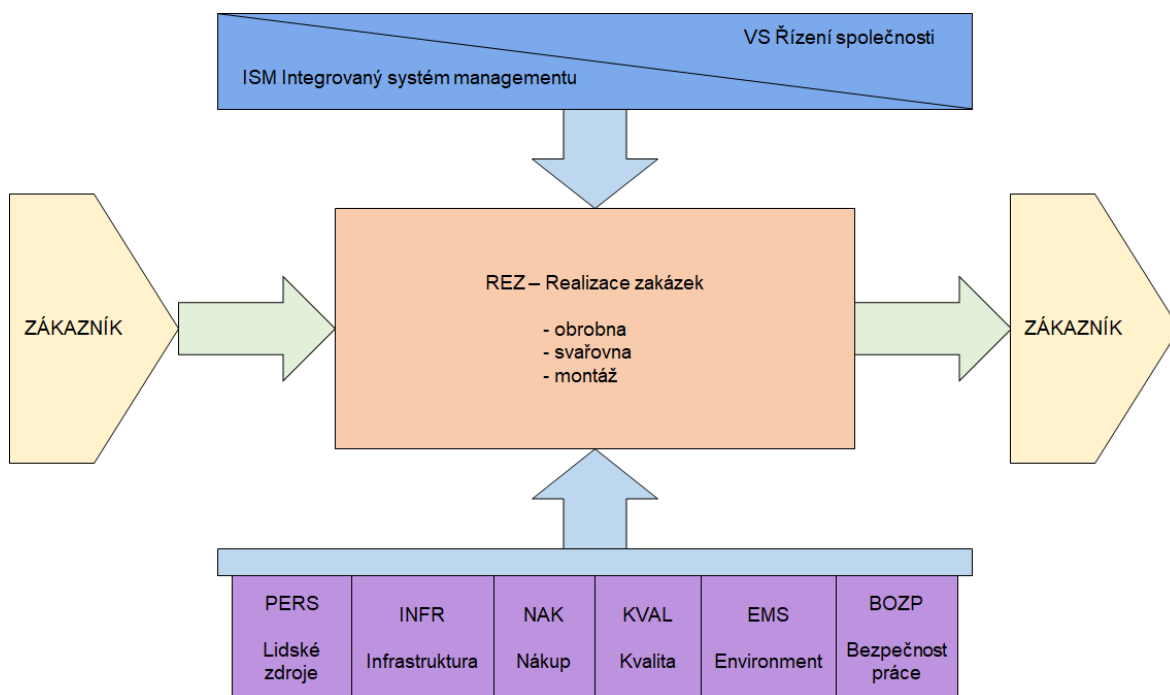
VS Řízení společnosti

ISM Integrovaný systém managementu

ZÁKAZNÍK

REZ – Realizace zakázek

- obrobna
- svařovna
- montáž

ZÁKAZNÍK

| PERS | INFR | NAK | KVAL | EMS | BOZP |
|---|---|---|---|---|---|
| Lidské zdroje | Infrastruktura | Nákup | Kvalita | Environment | Bezpečnost práce |